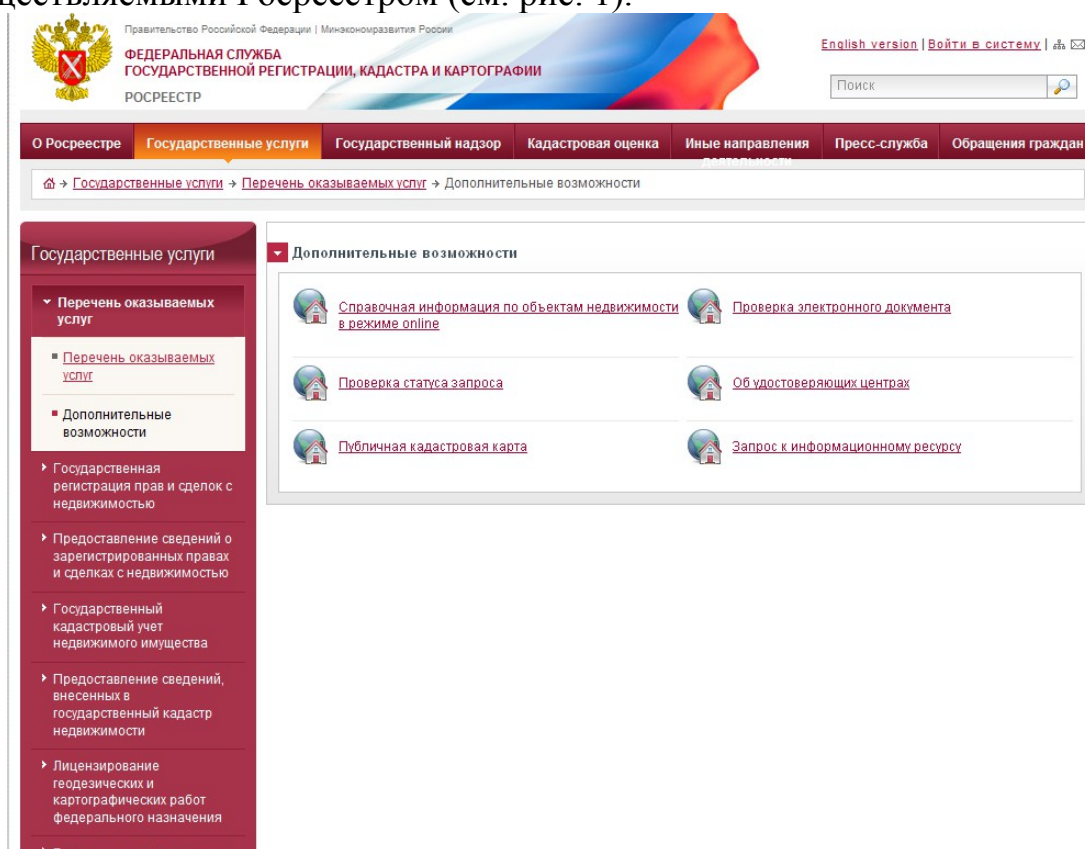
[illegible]ществляемыми Росреестром (см. рис. 1).

Правительство Российской Федерации | Минэкономразвития России

ФЕДЕРАЛЬНАЯ СЛУЖБА ГОСУДАРСТВЕННОЙ РЕГИСТРАЦИИ, КАДАСТРА И КАРТОГРАФИИ

РОСРЕЕСТР

English version | Войти в систему |

Поиск

О Росреестре | Государственные услуги | Государственный надзор | Кадастровая оценка | Иные направления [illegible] | Пресс-служба | Обращения граждан

→ Государственные услуги → Перечень оказываемых услуг → Дополнительные возможности

Государственные услуги

Перечень оказываемых услуг

Перечень оказываемых услуг

Дополнительные возможности

Государственная регистрация прав и сделок с недвижимостью

Предоставление сведений о зарегистрированных правах и сделках с недвижимостью

Государственный кадастровый учет недвижимого имущества

Предоставление сведений, внесенных в государственный кадастр недвижимости

Лицензирование геодезических и картографических работ федерального назначения

Дополнительные возможности

Справочная информация по объектам недвижимости в режиме online

Проверка электронного документа

Проверка статуса запроса

Об удостоверяющих центрах

Публичная кадастровая карта

Запрос к информационному ресурсу